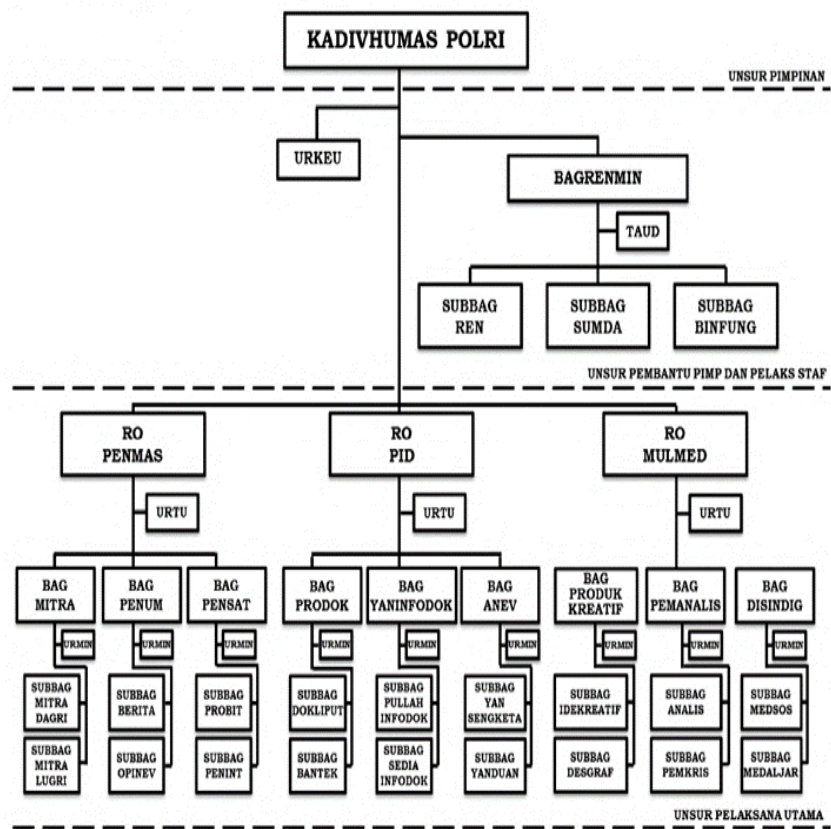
KADIVHUMAS POLRI

UNSUR PIMPINAN

URKEU

BAGRENMIN

TAUD

SUBBAG REN

SUBBAG SUMDA

SUBBAG BINFUNG

UNSUR PEMBANTU PIMP DAN PELAKS STAF

RO PENMAS

RO PID

RO MULMED

URTU

URTU

URTU

BAG MITRA

BAG PENUM

BAG PENSAT

BAG PRODOK

BAG YANINFODOK

BAG ANEV

BAG PRODUK KREATIF

BAG PEMANALIS

BAG DISINDIG

URMIN

URMIN

URMIN

URMIN

URMIN

URMIN

URMIN

URMIN

URMIN

SUBBAG MITRA DAGRI

SUBBAG MITRA LUGRI

SUBBAG BERITA

SUBBAG OPINEV

SUBBAG PROBIT

SUBBAG PENINT

SUBBAG DOKLIPUT

SUBBAG BANTEK

SUBBAG PULLAH INFODOK

SUBBAG SEDIA INFODOK

SUBBAG YAN SENGKETA

SUBBAG YANDUAN

SUBBAG IDEKREATIF

SUBBAG DESGRAF

SUBBAG ANALIS

SUBBAG PEMKRIS

SUBBAG MEDSOS

SUBBAG MEDALJAR

UNSUR PELAKSANA UTAMA